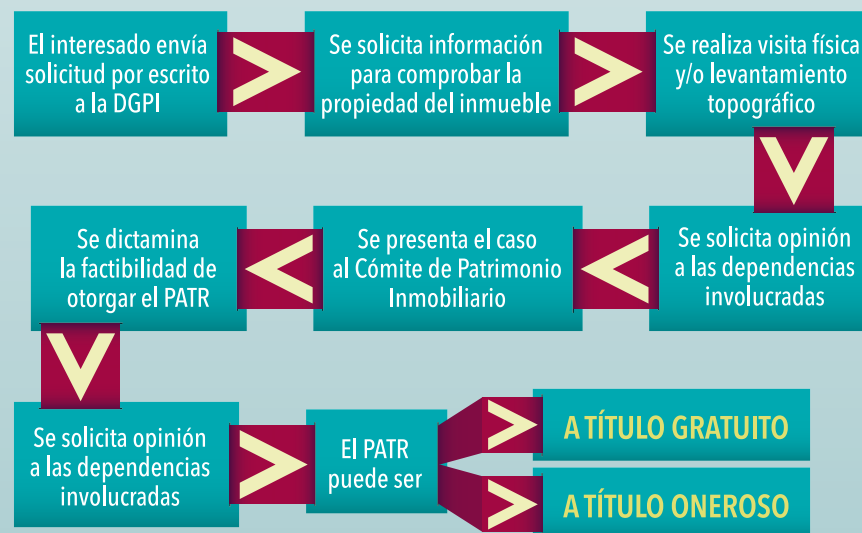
El interesado envía solicitud por escrito a la DGPI

Se solicita información para comprobar la propiedad del inmueble

Se realiza visita física y/o levantamiento topográfico

Se solicita opinión a las dependencias involucradas

Se presenta el caso al Cómite de Patrimonio Inmobiliario

Se dictamina la factibilidad de otorgar el PATR

Se solicita opinión a las dependencias involucradas

El PATR puede ser

A TÍTULO GRATUITO

A TÍTULO ONEROSO